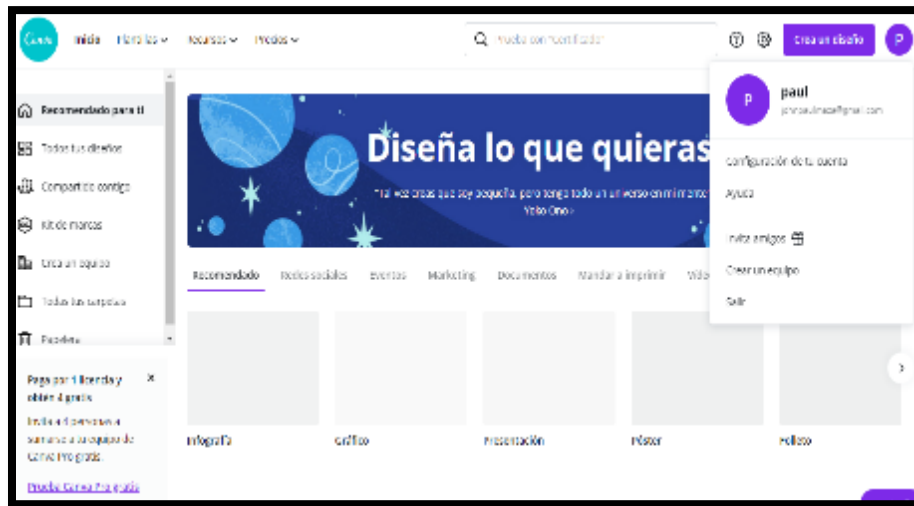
Canva Inicio Plantillas Recursos Precios

Prueba con "certificado"

Crea un diseño

P

Recomendado para ti
Todos tus diseños
Compartido contigo
Kit de marcas
Crea un equipo
Todas tus carpetas
Papelera

Paga por 1 licencia y obtén 4 gratis ×

Invita a 4 personas a sumarse a tu equipo de Canva Pro gratis.

Prueba Canva Pro gratis

Diseña lo que quieras

"Tal vez creas que soy pequeña, pero tengo todo un universo en mi mente." Yoko Ono»

Recomendado Redes sociales Eventos Marketing Documentos Mandar a imprimir Vid

Infografía
Gráfico
Presentación
Póster
Folleto

paul
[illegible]@gmail.com

Configuración de tu cuenta
Ayuda
Invita amigos
Crear un equipo
Salir